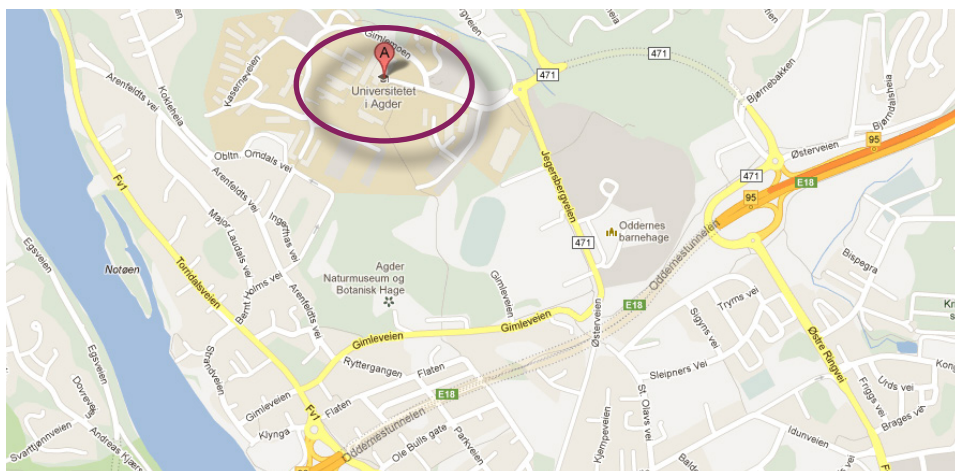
A
Universitetet i Agder
Gimlevegen
Kaserneveien
Kollefeia
Arenfeldts vei
Obltn Omdals vei
Arenfeldts vei
Ingerthas vei
Major Laudals vei
Fv1
Torridalsveien
Egsveien
Notøen
Agder Naturmuseum og Botanisk Hage
Bernt Holms vei
Arenfeldts vei
Gimleveien
Gimleveien
Gimleveien
Jegersbergveien
471
471
471
471
Oddernes barnehage
Oddernestunnelen
E18
E18
E18
95
95
Bjørnebakken
Bjørndalsvei
Østerveien
Bispegra
Tryms vei
Sigyns vei
Østre Ringvei
Sleipners Vei
Urds vei
Friggs vei
Brages vei
Idunveien
Østerveien
St. Olavs vei
Kjempeveien
Ryttergangen
Flaten
Flaten
Strandveien
Gimleveien
Klynga
Fv1
Oddernestunnelen
Ole Bulls gate
Parkveien
Egsveien
Dovrevei
Andreas Kjærs
Svarttjønnveien
Kr
Kong
Bald